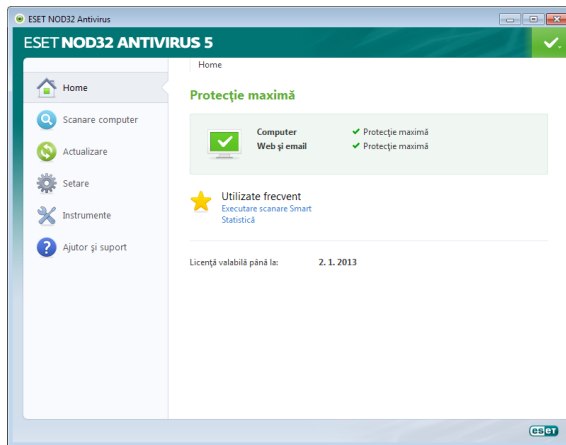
ESET NOD32 Antivirus

ESET NOD32 ANTIVIRUS 5

Home
Scanare computer
Actualizare
Setare
Instrumente
Ajutor și suport

Home

Protecție maximă

Computer
Web și email
Protecție maximă
Protecție maximă

Utilizate frecvent
Executare scanare Smart
Statistică

Licență valabilă până la: 2. 1. 2013

eset